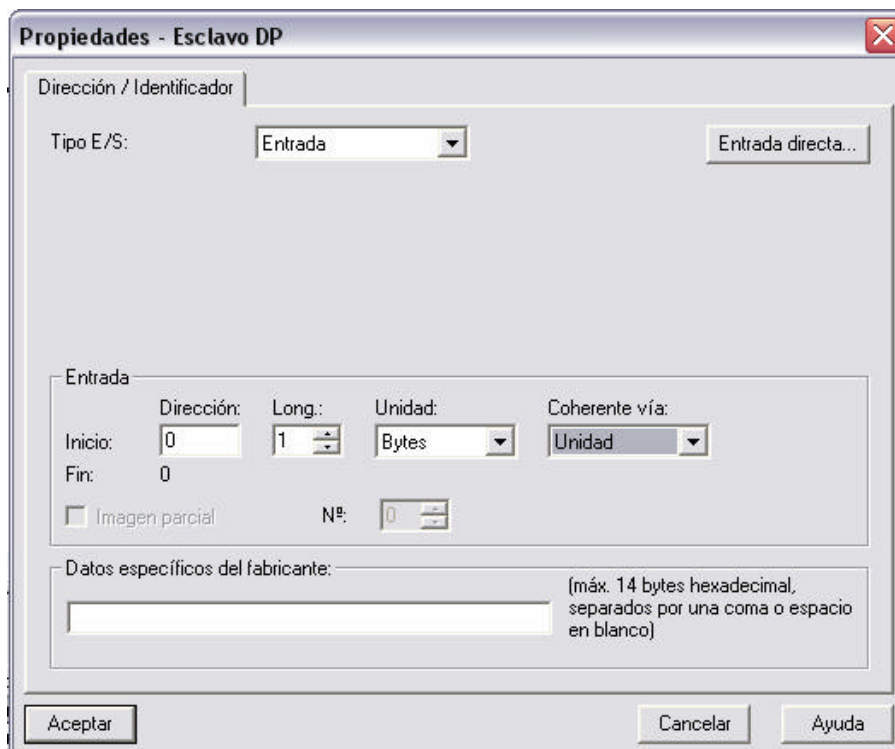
Propiedades - Esclavo DP

Dirección / Identificador

Tipo E/S: Entrada

Entrada directa...

Entrada

Dirección: Long.: Unidad: Coherente vía:

Inicio: 0 1 Bytes Unidad

Fin: 0

Imagen parcial Nº: 0

Datos específicos del fabricante:

(máx. 14 bytes hexadecimal, separados por una coma o espacio en blanco)

Aceptar

Cancelar

Ayuda